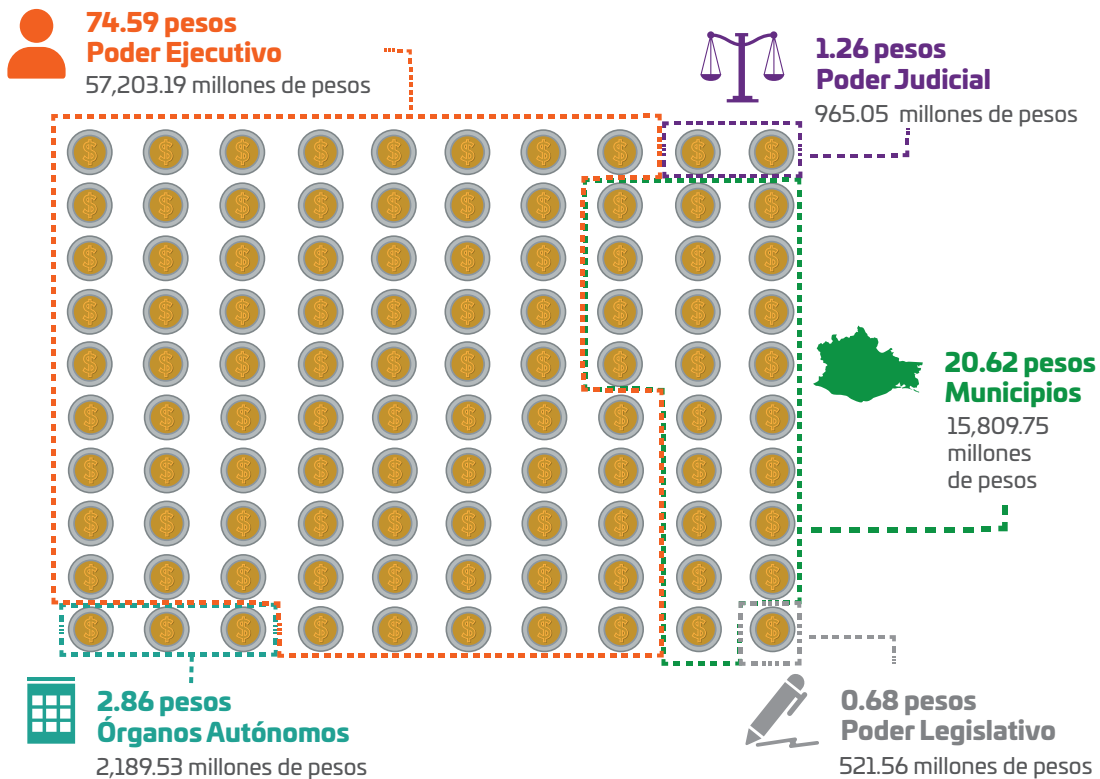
74.59 pesos
Poder Ejecutivo
57,203.19 millones de pesos

1.26 pesos
Poder Judicial
965.05 millones de pesos

20.62 pesos
Municipios
15,809.75 millones de pesos

2.86 pesos
Órganos Autónomos
2,189.53 millones de pesos

0.68 pesos
Poder Legislativo
521.56 millones de pesos